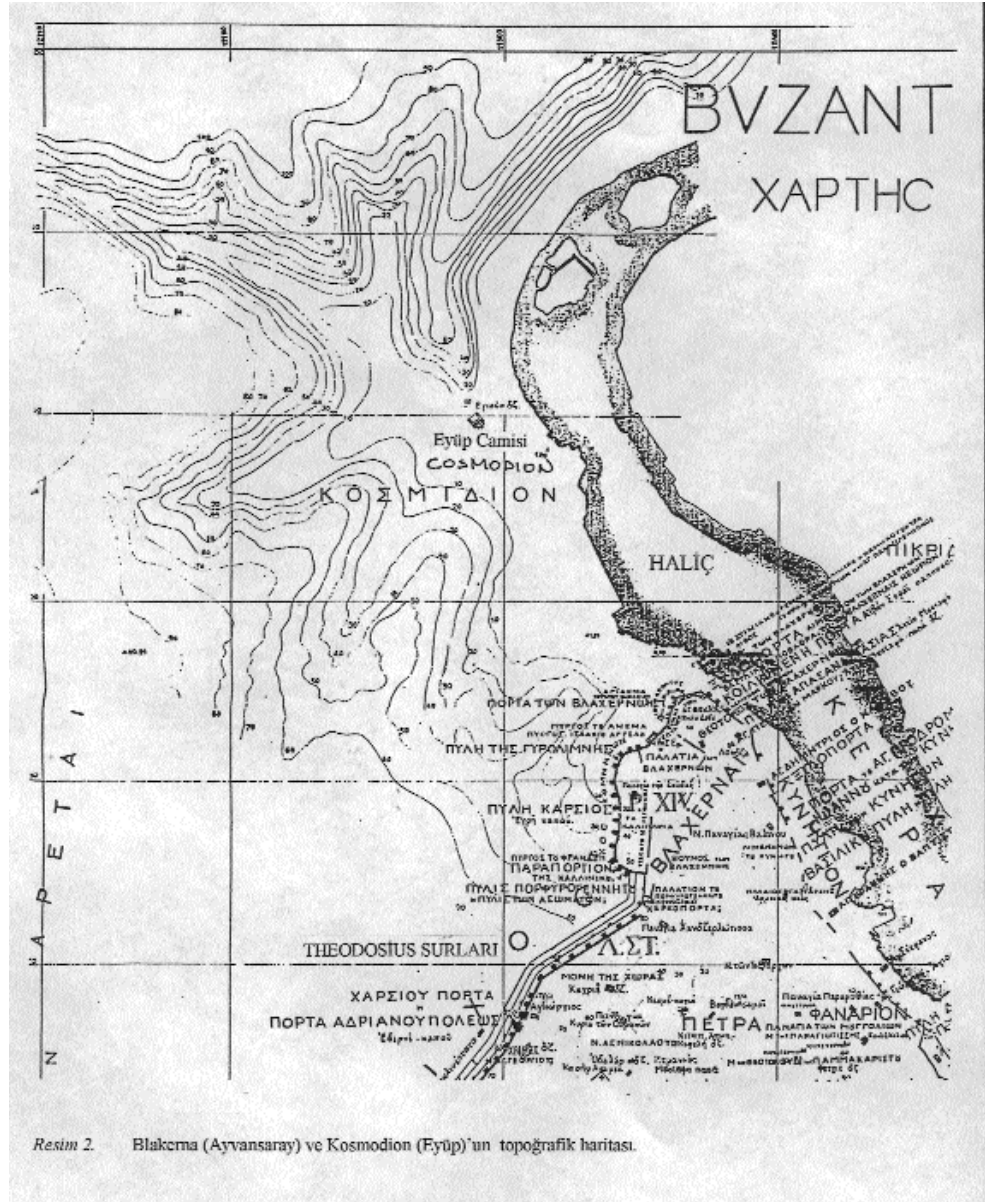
BVZANT
XAPTHC

Eyüp Camisi
COSMODION
ΚΟΣΜΙΔΙΟΝ

HALİÇ

ΠΟΡΤΑ ΤΩΝ ΒΛΑΧΕΡΝΩΝ
ΠΥΛΗ ΤΗΣ ΓΥΡΟΛΙΜΝΗΣ
ΠΑΛΑΤΙΑ ΤΩΝ ΒΛΑΧΕΡΝΩΝ
ΠΥΛΗ ΚΑΡΣΙΟΣ
P. XIV
ΒΛΑΧΕΡΝΑΙ
ΠΑΡΑΠΟΡΤΙΟΝ ΤΗΣ ΚΑΛΛΙΝΙΚΗΣ
ΠΥΛΙΣ ΠΟΡΦΥΡΟΓΕΝΝΗΤΟΥ
ΠΑΛΑΤΙΟΝ ΤΟ ΠΟΡΦΥΡΟΓΕΝΝΗΤΟΥ
ΚΥΝΗΓΟΝ
ΠΟΡΤΑ
ΒΑΣΙΛΙΚΗ ΠΥΛΗ
ΠΟΡΤΑ ΤΟΥ ΚΥΝΗΓΟΥ

THEODOSIUS SURLARI
Ο. Λ.ΣΤ.
ΜΟΝΗ ΤΗΣ ΧΩΡΑΣ
Kariye Camii
ΧΑΡΣΙΟΥ ΠΟΡΤΑ
ΠΟΡΤΑ ΑΔΡΙΑΝΟΥΠΟΛΕΩΣ
Edirne kapı
ΠΕΤΡΑ
ΦΑΝΑΡΙΟΝ
ΠΑΜΜΑΚΑΡΙΣΤΟΣ
ΝΑΠΕΤΑΙ
ΠΙΚΡΙΔ
ΚΥΝΗΓΟΝ
ΠΕΡΑ

Resim 2. Blakerna (Ayvansaray) ve Kosmodion (Eyüp)'un topoğrafik haritası.